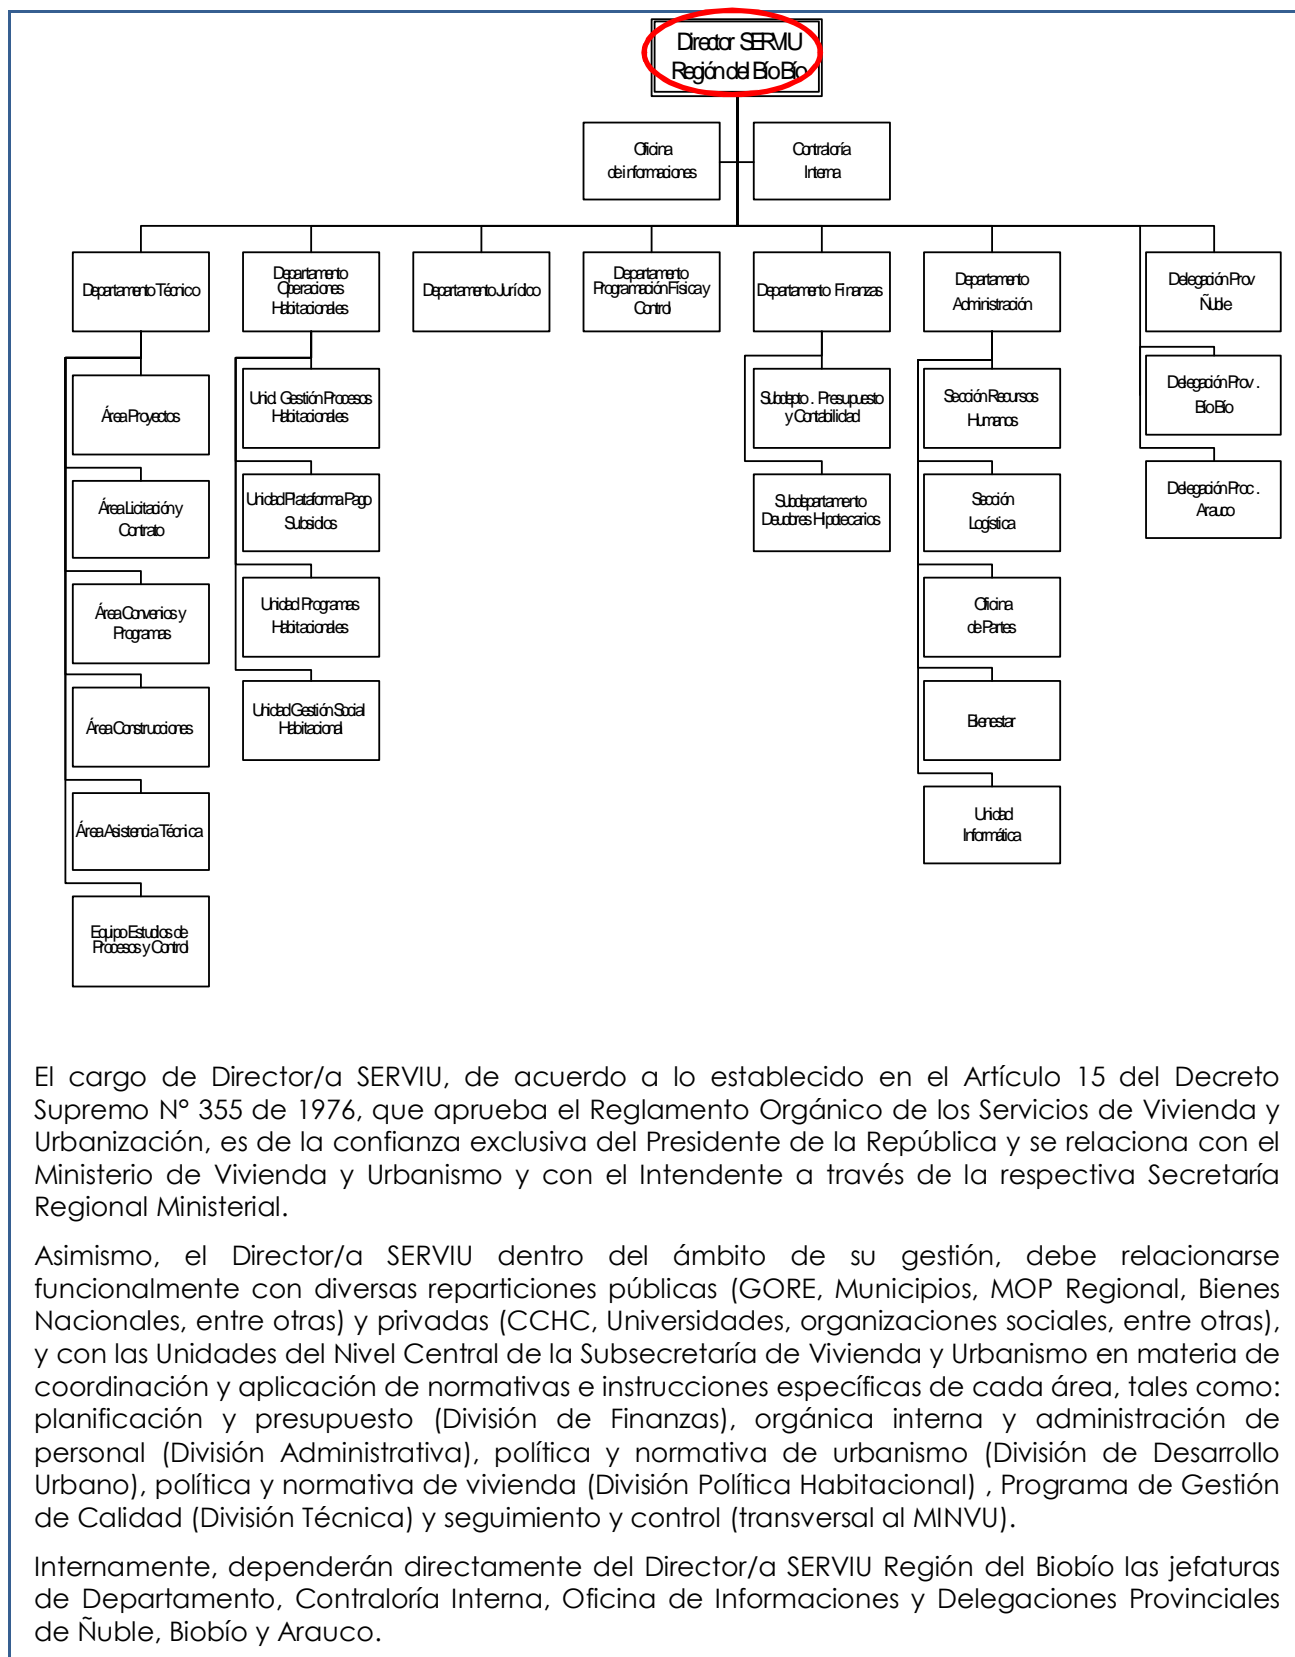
Director SERVIU
Región del Bío Bío

Oficina de informaciones

Contraloría Interna

Departamento Técnico

Departamento Operaciones Habitacionales

Departamento Jurídico

Departamento Programación Física y Control

Departamento Finanzas

Departamento Administración

Delegación Prov Ñuble

Área Proyectos

Área Licitación y Contrato

Área Convenios y Programas

Área Construcciones

Área Asistencia Técnica

Equipo Estudios de Procesos y Control

Unid. Gestión Procesos Habitacionales

Unidad Plataforma Pago Subsidios

Unidad Programas Habitacionales

Unidad Gestión Social Habitacional

Subdepto . Presupuesto y Contabilidad

Subdepartamento Deudores Hipotecarios

Sección Recursos Humanos

Sección Logística

Oficina de Partes

Bienestar

Unidad Informática

Delegación Prov . Bío Bío

Delegación Proc . Arauco

El cargo de Director/a SERVIU, de acuerdo a lo establecido en el Artículo 15 del Decreto Supremo N° 355 de 1976, que aprueba el Reglamento Orgánico de los Servicios de Vivienda y Urbanización, es de la confianza exclusiva del Presidente de la República y se relaciona con el Ministerio de Vivienda y Urbanismo y con el Intendente a través de la respectiva Secretaría Regional Ministerial.

Asimismo, el Director/a SERVIU dentro del ámbito de su gestión, debe relacionarse funcionalmente con diversas reparticiones públicas (GORE, Municipios, MOP Regional, Bienes Nacionales, entre otras) y privadas (CCHC, Universidades, organizaciones sociales, entre otras), y con las Unidades del Nivel Central de la Subsecretaría de Vivienda y Urbanismo en materia de coordinación y aplicación de normativas e instrucciones específicas de cada área, tales como: planificación y presupuesto (División de Finanzas), orgánica interna y administración de personal (División Administrativa), política y normativa de urbanismo (División de Desarrollo Urbano), política y normativa de vivienda (División Política Habitacional) , Programa de Gestión de Calidad (División Técnica) y seguimiento y control (transversal al MINVU).

Internamente, dependerán directamente del Director/a SERVIU Región del Biobío las jefaturas de Departamento, Contraloría Interna, Oficina de Informaciones y Delegaciones Provinciales de Ñuble, Biobío y Arauco.